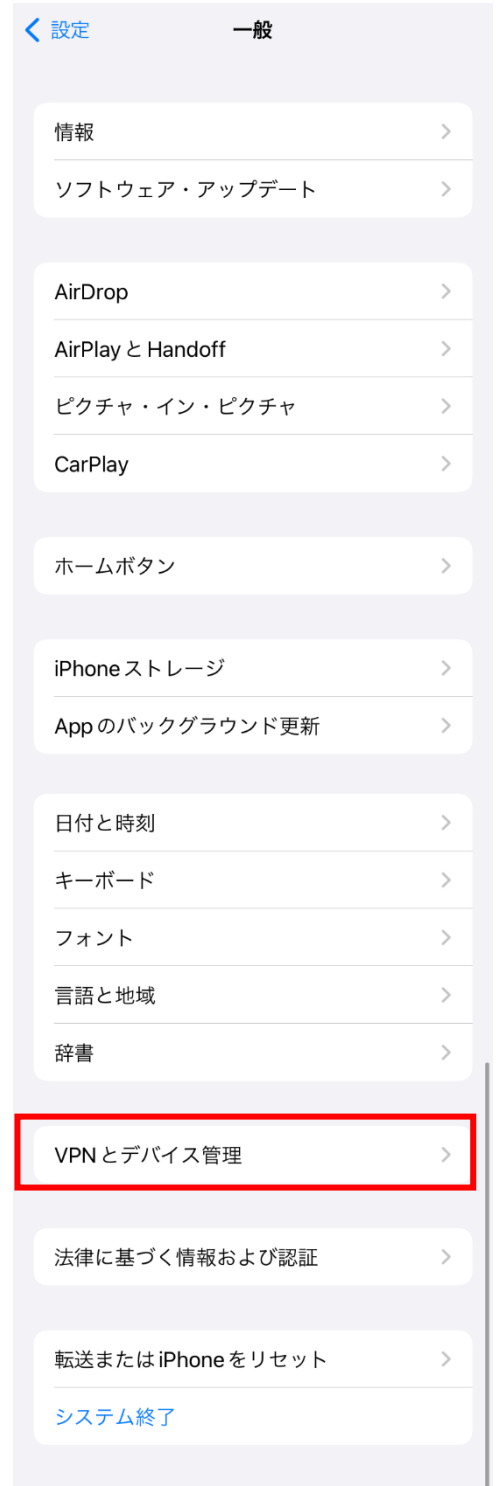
< 設定

一般

情報

ソフトウェア・アップデート

AirDrop

AirPlay と Handoff

ピクチャ・イン・ピクチャ

CarPlay

ホームボタン

iPhone ストレージ

App のバックグラウンド更新

日付と時刻

キーボード

フォント

言語と地域

辞書

VPN とデバイス管理

法律に基づく情報および認証

転送または iPhone をリセット

システム終了